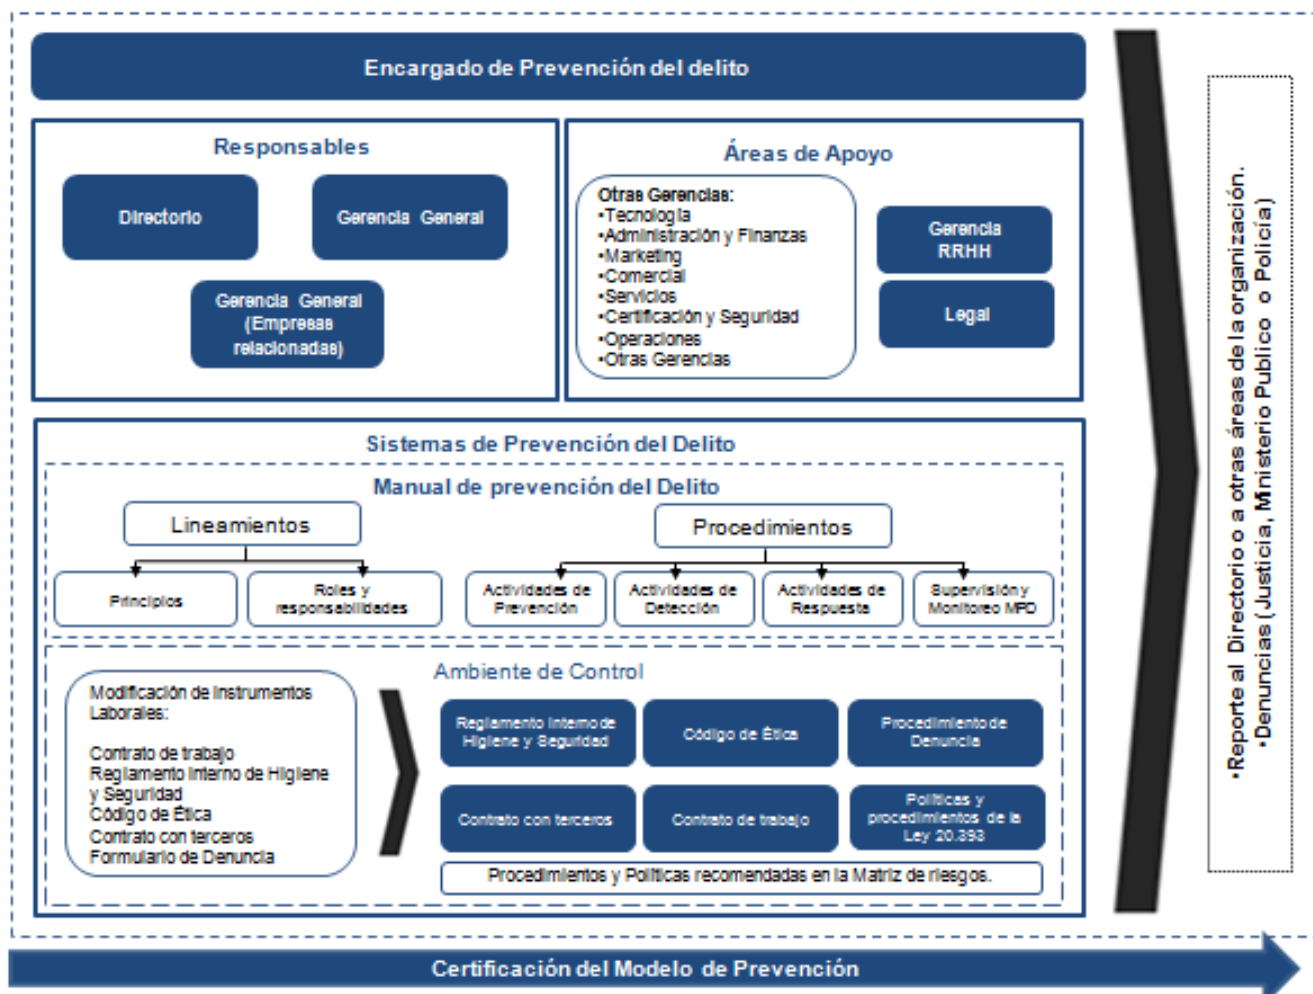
Encargado de Prevención del delito

Responsables

Directorio

Gerencia General

Gerencia General (Empresas relacionadas)

Áreas de Apoyo

Otras Gerencias:
•Tecnología
•Administración y Finanzas
•Marketing
•Comercial
•Servicios
•Certificación y Seguridad
•Operaciones
•Otras Gerencias

Gerencia RRHH

Legal

Sistemas de Prevención del Delito

Manual de prevención del Delito

Lineamientos

Principios

Roles y responsabilidades

Procedimientos

Actividades de Prevención

Actividades de Detección

Actividades de Respuesta

Supervisión y Monitoreo MPD

Ambiente de Control

Modificación de instrumentos Laborales:

Contrato de trabajo
Reglamento interno de Higiene y Seguridad
Código de Ética
Contrato con terceros
Formulario de Denuncia

Reglamento Interno de Higiene y Seguridad

Código de Ética

Procedimiento de Denuncia

Contrato con terceros

Contrato de trabajo

Políticas y procedimientos de la Ley 20.393

Procedimientos y Políticas recomendadas en la Matriz de riesgos.

•Reporte al Directorio o a otras áreas de la organización.
•Denuncias (Justicia, Ministerio Publico o Policía)

Certificación del Modelo de Prevención